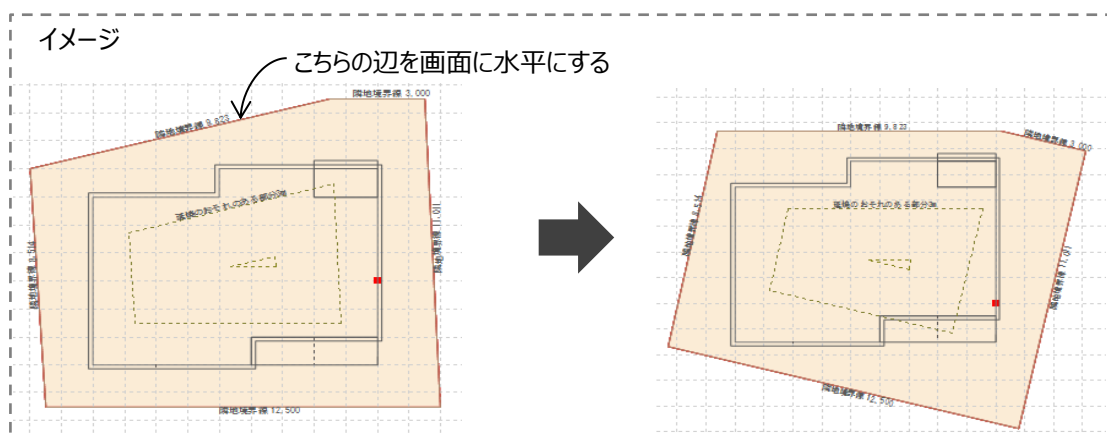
イメージ

こちらの辺を画面に水平にする

隣地境界線 3,000

隣地境界線 9,823

隣地境界線 9,514

隣地境界線 11,011

延焼のおそれのある部分線

隣地境界線 12,500

隣地境界線 9,823

隣地境界線 3,000

隣地境界線 9,514

延焼のおそれのある部分線

隣地境界線 11,011

隣地境界線 12,500